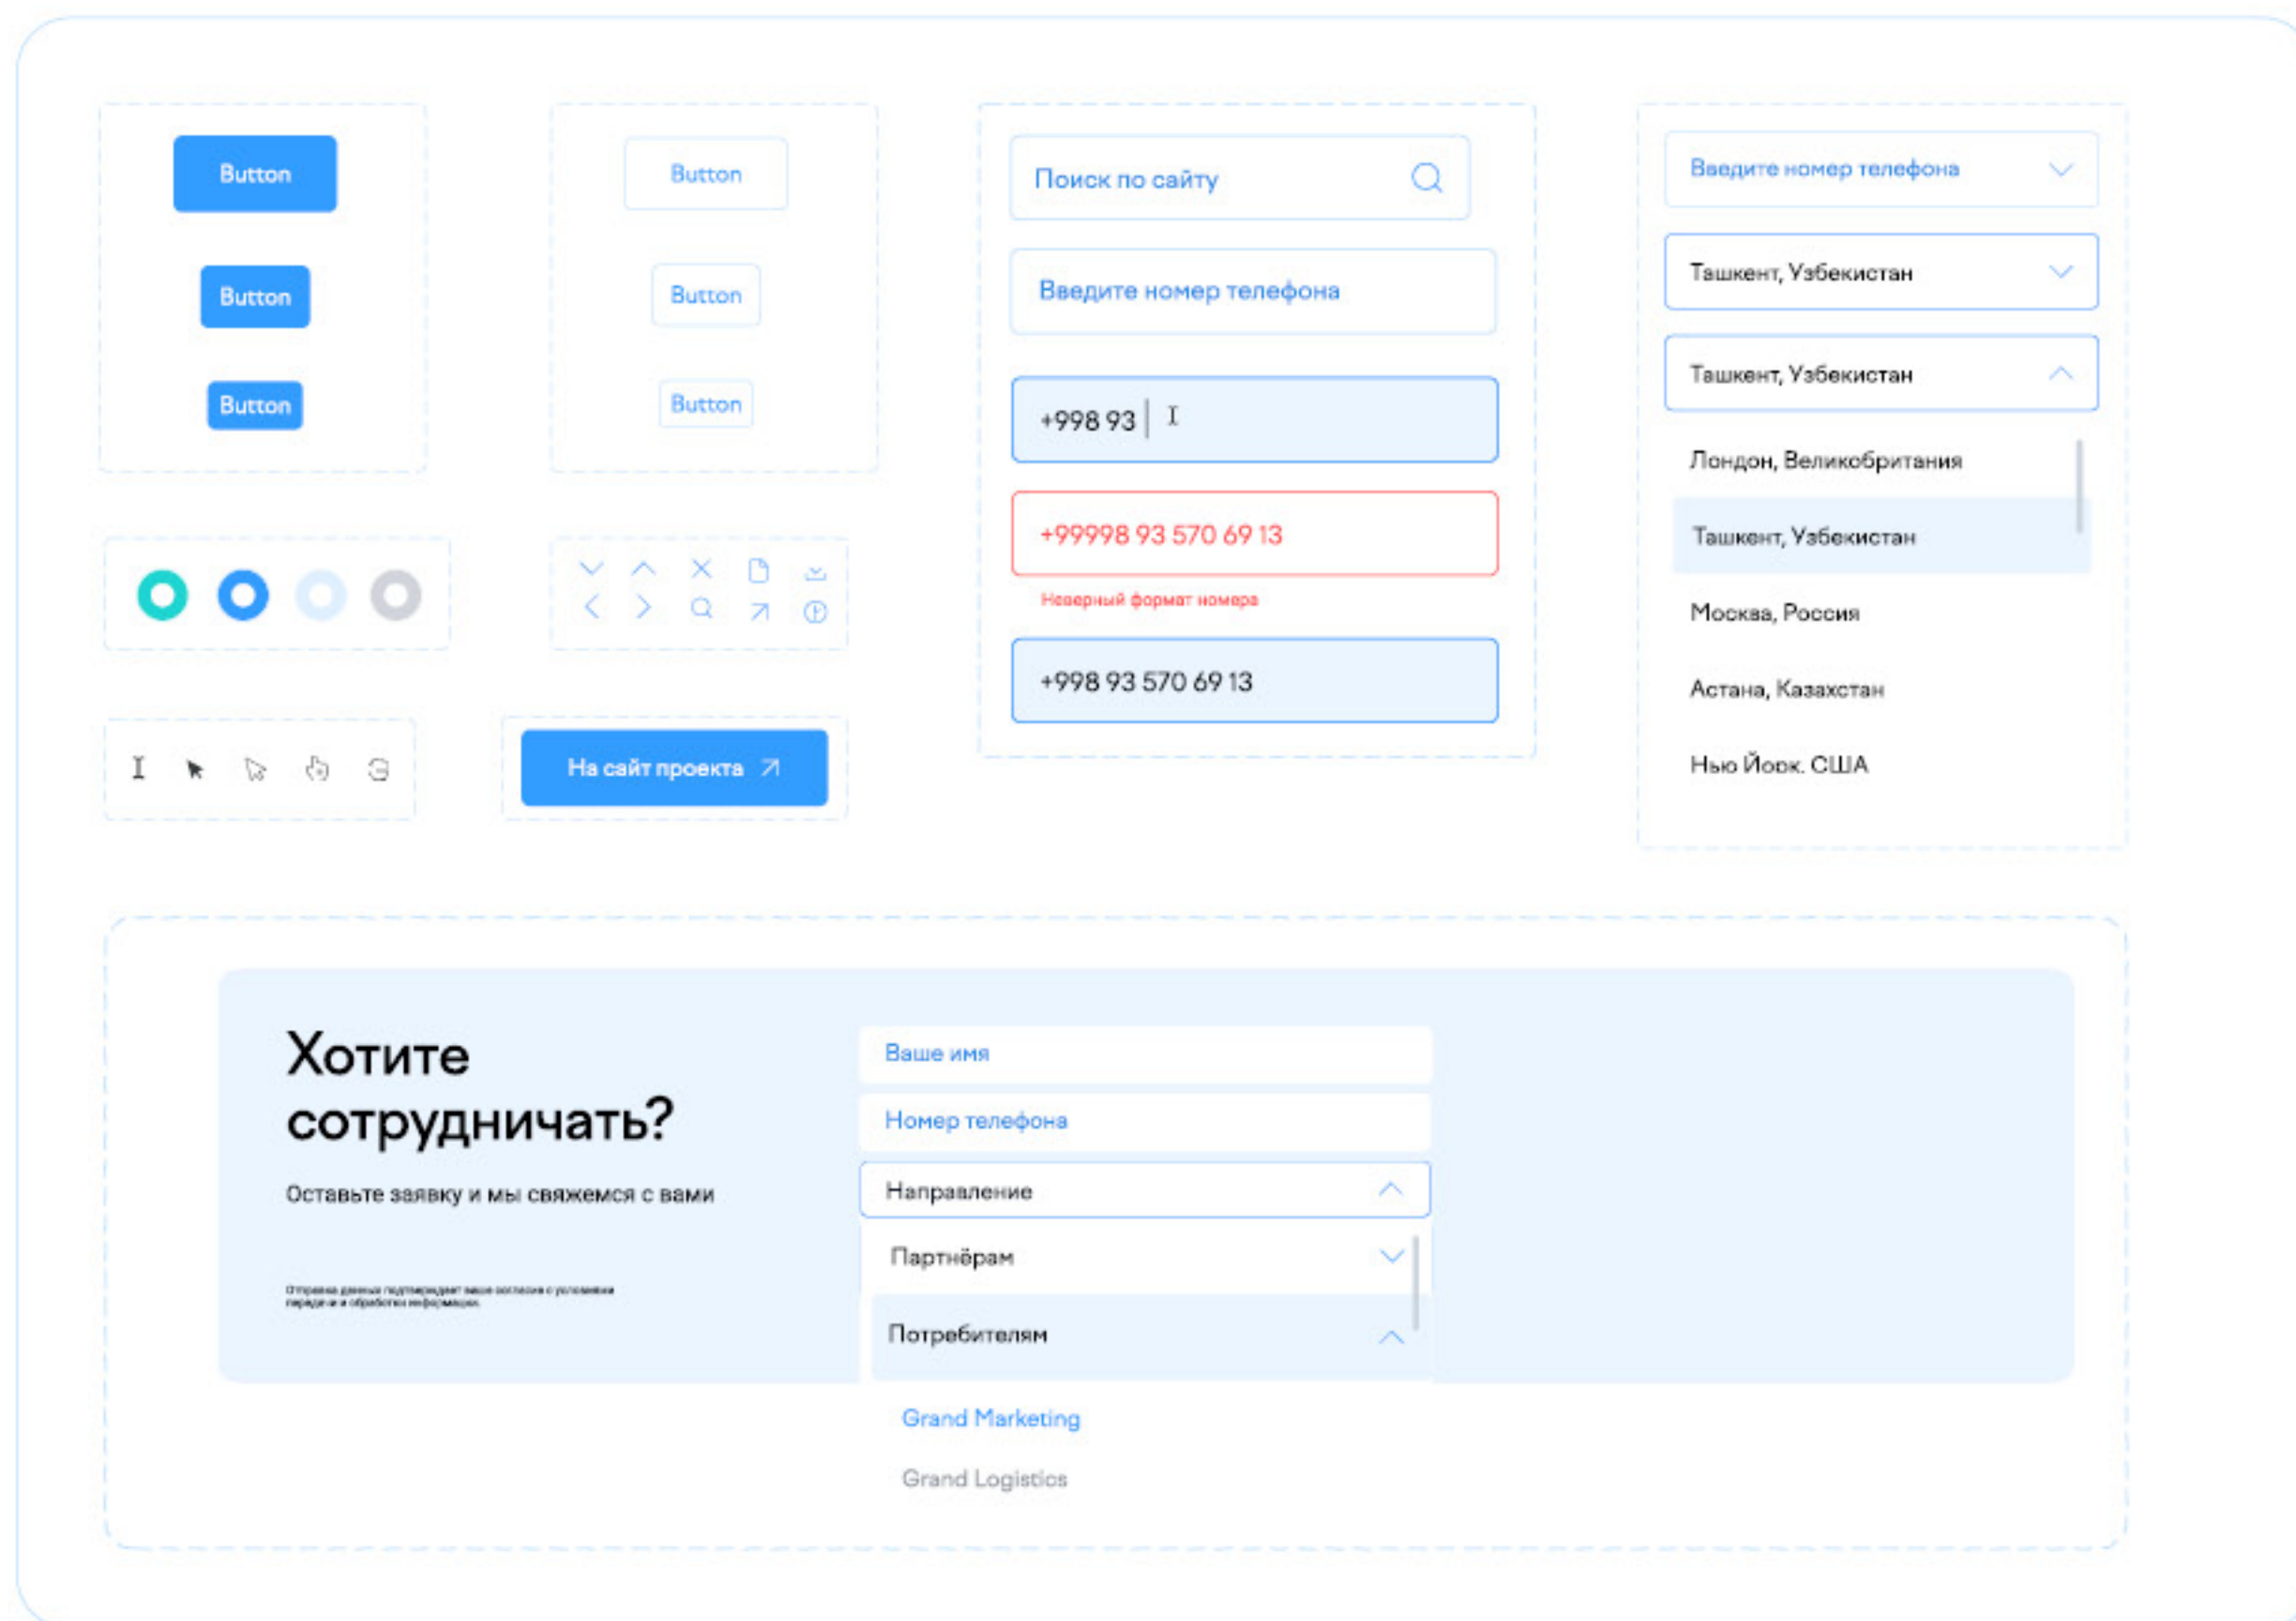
Button

Button

Button

Button

Button

Button

Поиск по сайту

Введите номер телефона

+998 93

+99998 93 570 69 13

Неверный формат номера

+998 93 570 69 13

Введите номер телефона

Ташкент, Узбекистан

Ташкент, Узбекистан

Лондон, Великобритания

Ташкент, Узбекистан

Москва, Россия

Астана, Казахстан

Нью Йорк. США

На сайт проекта

Хотите сотрудничать?

Оставьте заявку и мы свяжемся с вами

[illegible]

Ваше имя

Номер телефона

Направление

Партнёрам

Потребителям

Grand Marketing

Grand Logistics